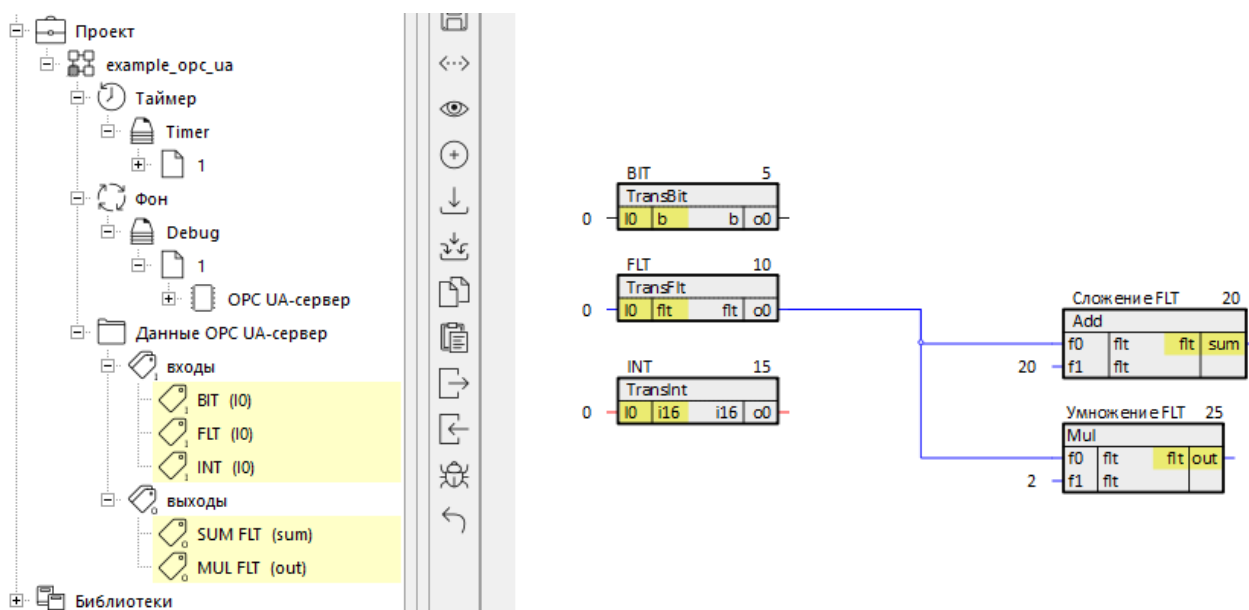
Проект
example_opc_ua
Таймер
Timer
1
Фон
Debug
1
OPC UA-сервер
Данные OPC UA-сервер
входы
BIT (I0)
FLT (I0)
INT (I0)
выходы
SUM FLT (sum)
MUL FLT (out)
Библиотеки

BIT 5
TransBit
0 I0 b b o0

FLT 10
TransFlt
0 I0 flt flt o0

INT 15
TransInt
0 I0 i16 i16 o0

Сложение FLT 20
Add
f0 flt flt sum
20 f1 flt

Умножение FLT 25
Mul
f0 flt flt out
2 f1 flt